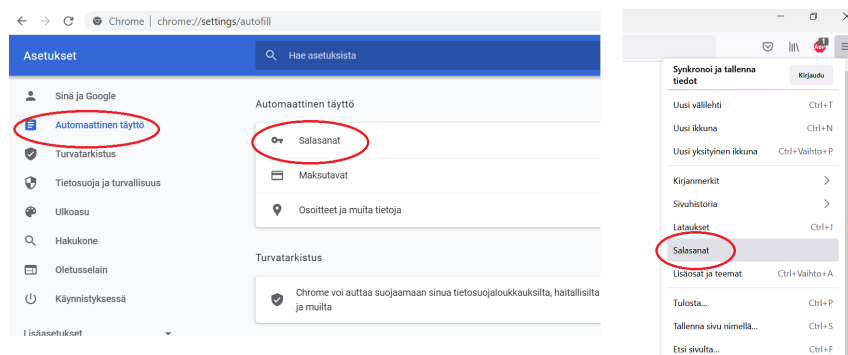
Chrome | chrome://settings/autofill

Asetukset

Hae asetuksista

Sinä ja Google
Automaattinen täyttö
Turvatarkistus
Tietosuoja ja turvallisuus
Ulkoasu
Hakukone
Oletusselain
Käynnistyksessä
Lisäasetukset

Automaattinen täyttö
Salasanat
Maksutavat
Osoitteet ja muita tietoja

Turvatarkistus
Chrome voi auttaa suojaamaan sinua tietosuojaloukkauksilta, haitallisilta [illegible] ja muilta

Synkronoi ja tallenna tiedot
Kirjaudu
Uusi välilehti Ctrl+T
Uusi ikkuna Ctrl+N
Uusi yksityinen ikkuna Ctrl+Vaihto+P
Kirjanmerkit
Sivuhistoria
Lataukset Ctrl+J
Salasanat
Lisäosat ja teemat Ctrl+Vaihto+A
Tulosta... Ctrl+P
Tallenna sivu nimellä... Ctrl+S
Etsi sivulta... Ctrl+F